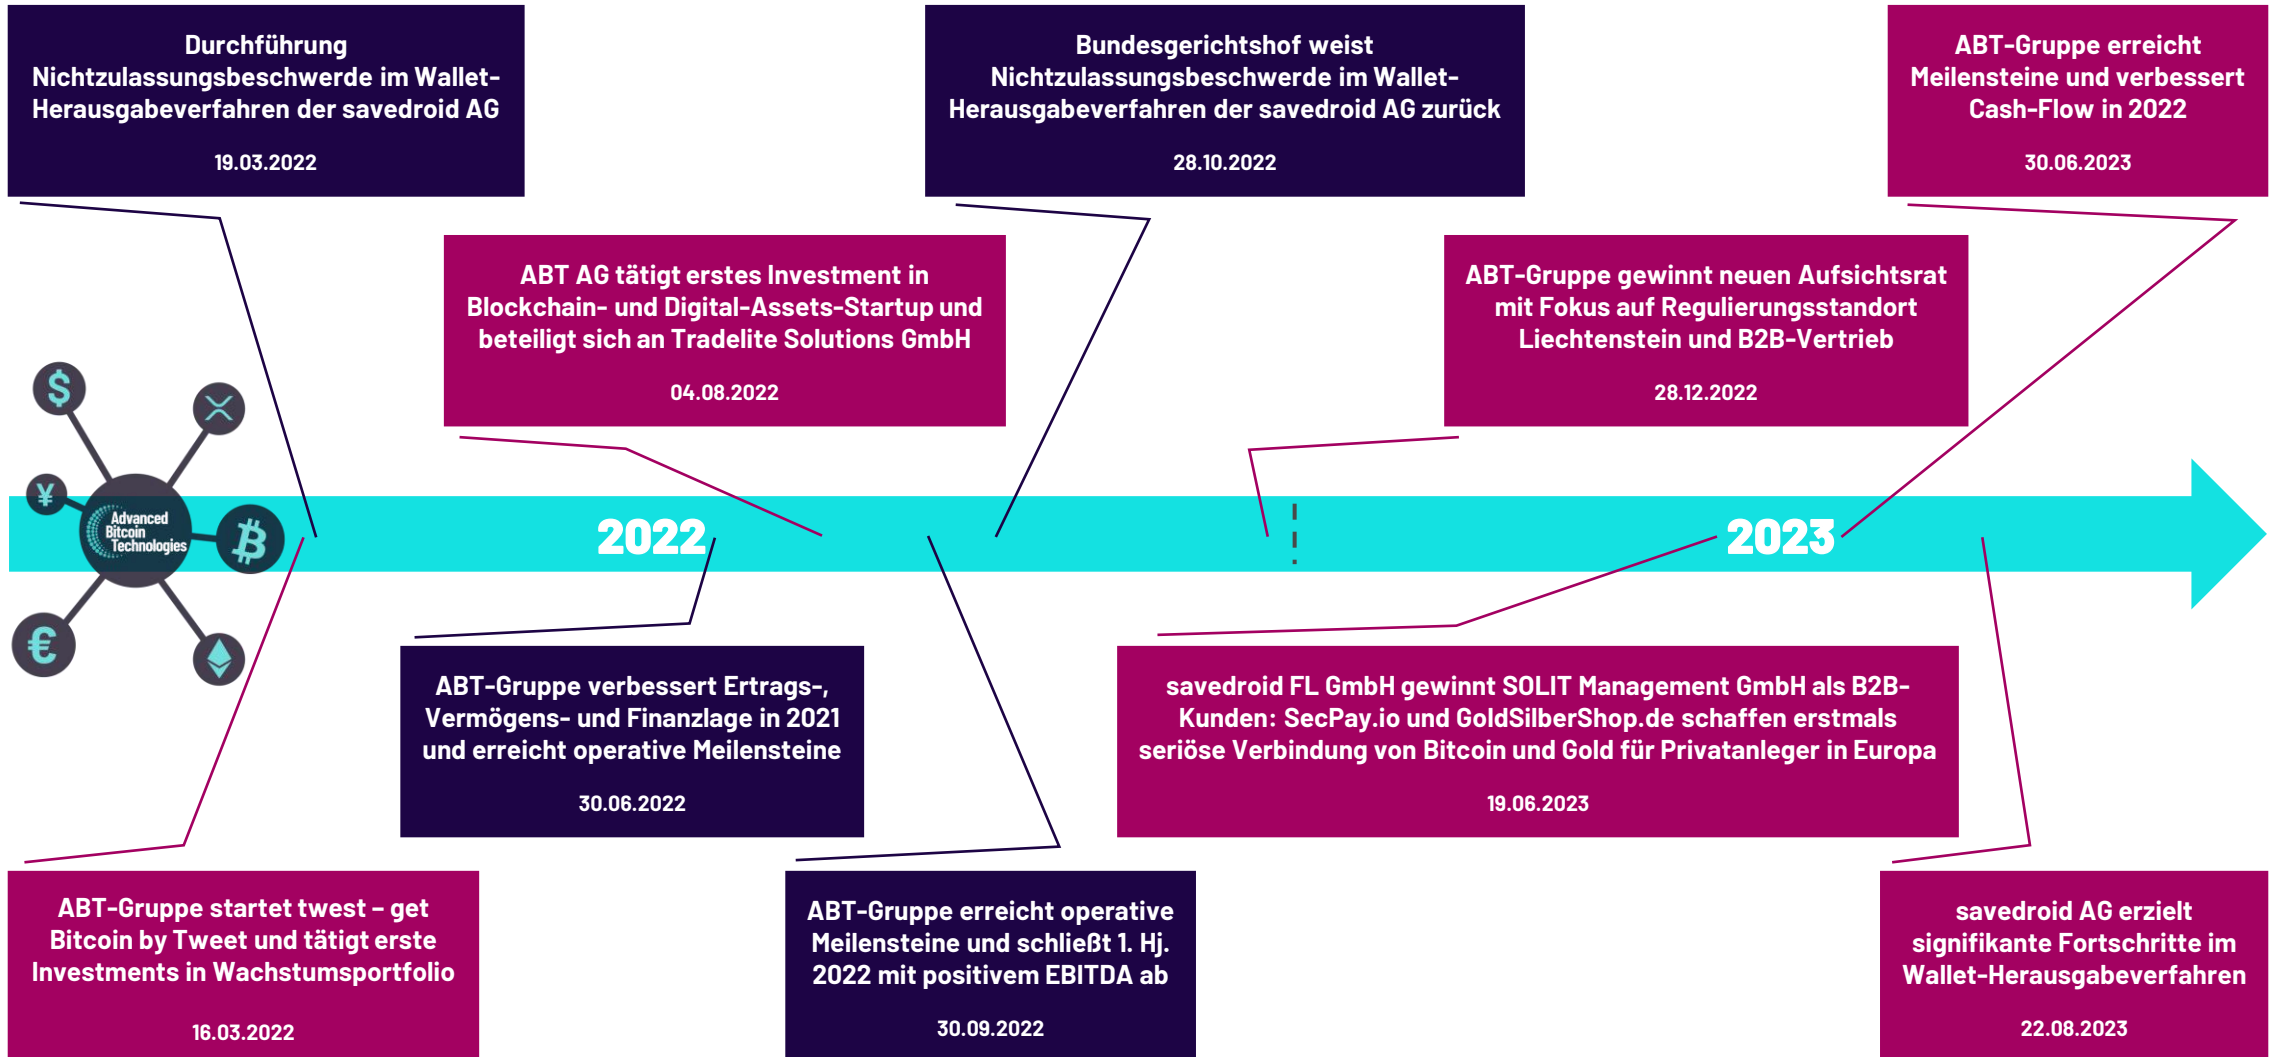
Durchführung Nichtzulassungsbeschwerde im Wallet-Herausgabeverfahren der savedroid AG

19.03.2022

Bundesgerichtshof weist Nichtzulassungsbeschwerde im Wallet-Herausgabeverfahren der savedroid AG zurück

28.10.2022

ABT-Gruppe erreicht Meilensteine und verbessert Cash-Flow in 2022

30.06.2023

ABT AG tätigt erstes Investment in Blockchain- und Digital-Assets-Startup und beteiligt sich an Tradelite Solutions GmbH

04.08.2022

ABT-Gruppe gewinnt neuen Aufsichtsrat mit Fokus auf Regulierungsstandort Liechtenstein und B2B-Vertrieb

28.12.2022

Advanced Bitcoin Technologies

2022

2023

ABT-Gruppe verbessert Ertrags-, Vermögens- und Finanzlage in 2021 und erreicht operative Meilensteine

30.06.2022

savedroid FL GmbH gewinnt SOLIT Management GmbH als B2B-Kunden: SecPay.io und GoldSilberShop.de schaffen erstmals seriöse Verbindung von Bitcoin und Gold für Privatanleger in Europa

19.06.2023

ABT-Gruppe startet twest – get Bitcoin by Tweet und tätigt erste Investments in Wachstumsportfolio

16.03.2022

ABT-Gruppe erreicht operative Meilensteine und schließt 1. Hj. 2022 mit positivem EBITDA ab

30.09.2022

savedroid AG erzielt signifikante Fortschritte im Wallet-Herausgabeverfahren

22.08.2023